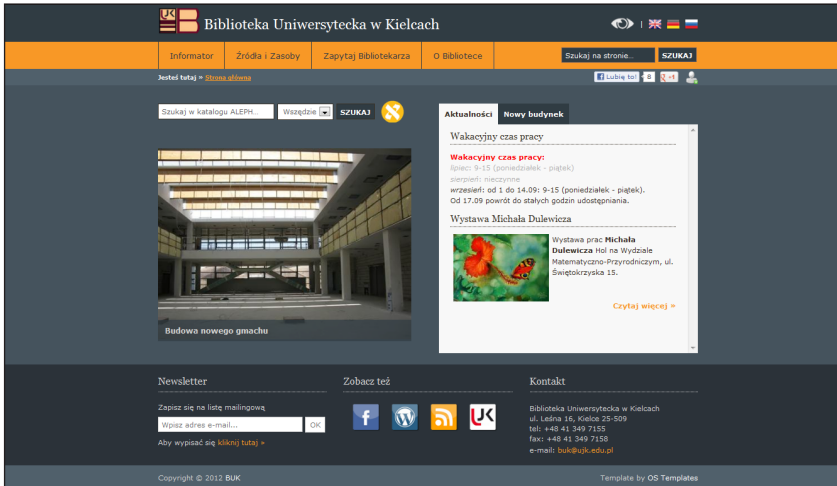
UK Biblioteka Uniwersytecka w Kielcach

Informator | Źródła i Zasoby | Zapytaj Bibliotekarza | O Bibliotece

Szukaj na stronie... SZUKAJ

Jesteś tutaj » Strona główna

Lubię to! 8 +1

Szukaj w katalogu ALEPH... Wszędzie SZUKAJ

Budowa nowego gmachu

Aktualności | Nowy budynek

Wakacyjny czas pracy

Wakacyjny czas pracy:
lipiec: 9-15 (poniedziałek - piątek)
sierpień: nieczynne
wrzesień: od 1 do 14.09: 9-15 (poniedziałek - piątek).
Od 17.09 powrót do stałych godzin udostępniania.

Wystawa Michała Dulewicza

Wystawa prac Michała Dulewicza Hol na Wydziale Matematyczno-Przyrodniczym, ul. Świętokrzyska 15.

Czytaj więcej »

Newsletter

Zapisz się na listę mailingową

Wpisz adres e-mail... OK

Aby wypisać się kliknij tutaj »

Zobacz też

UK

Kontakt

Biblioteka Uniwersytecka w Kielcach
ul. Leśna 16, Kielce 25-509
tel: +48 41 349 7155
fax: +48 41 349 7158
e-mail: buk@ujk.edu.pl

Copyright © 2012 BUK

Template by OS Templates